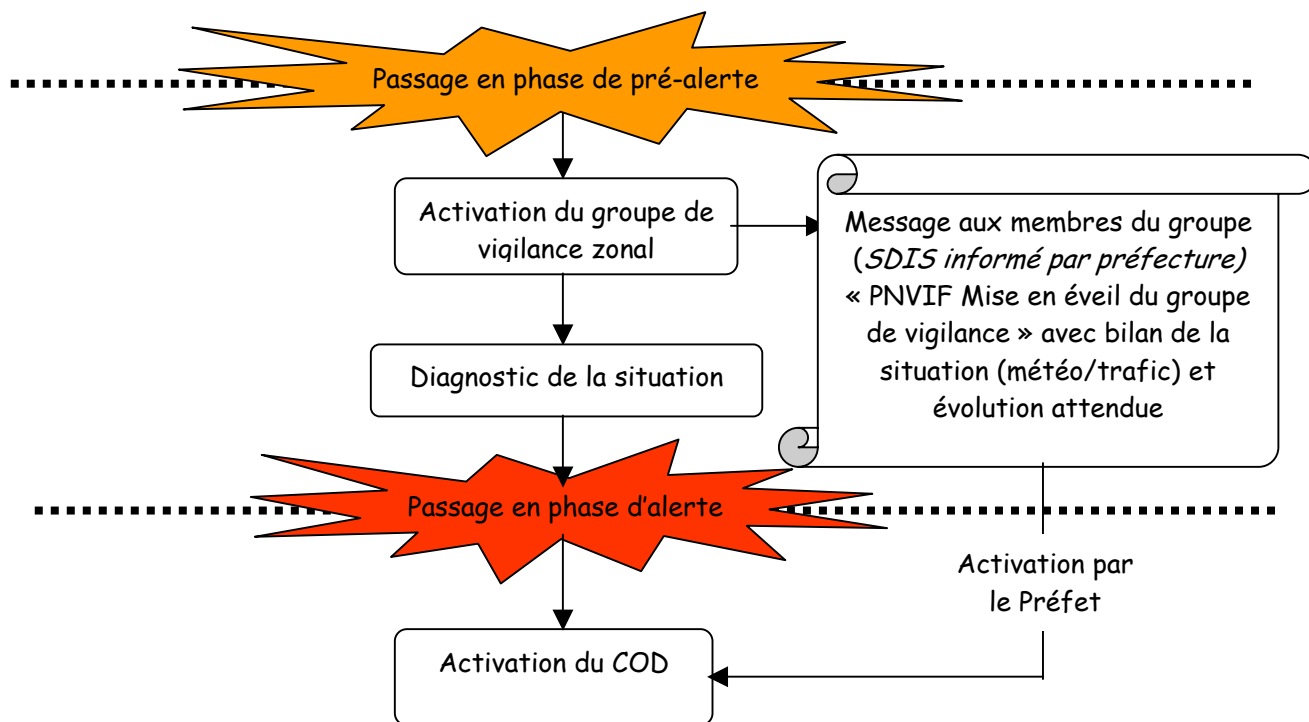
Passage en phase de pré-alerte

Activation du groupe de vigilance zonal

Message aux membres du groupe (SDIS informé par préfecture) « PNVIF Mise en éveil du groupe de vigilance » avec bilan de la situation (météo/trafic) et évolution attendue

Diagnostic de la situation

Passage en phase d'alerte

Activation par le Préfet

Activation du COD